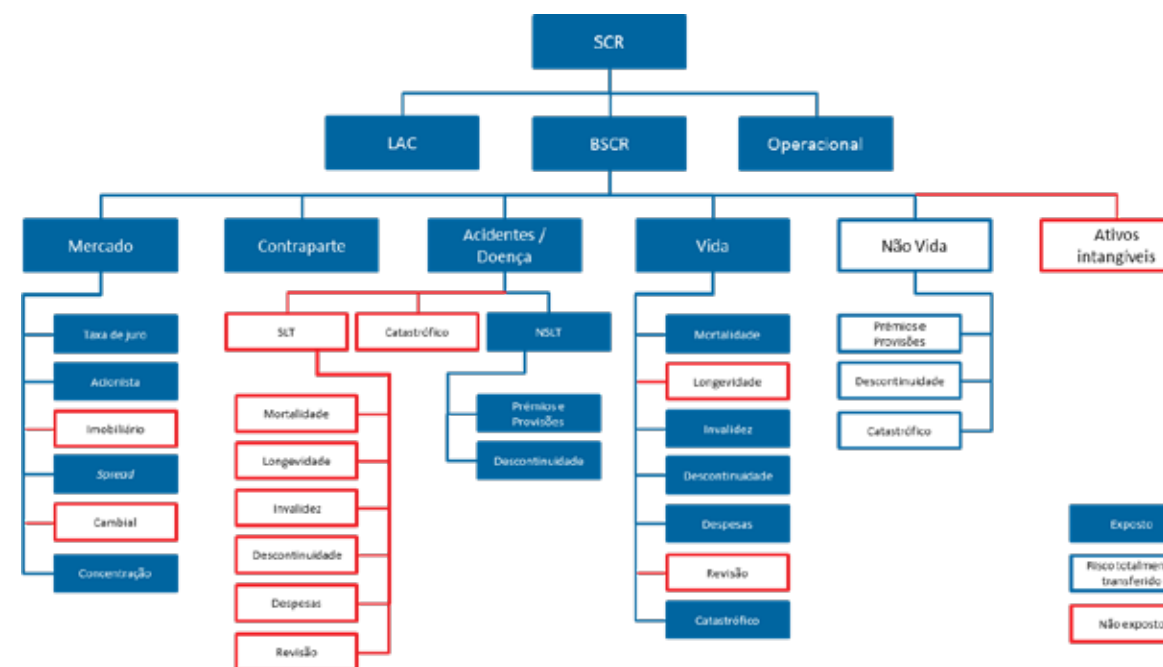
SCR

LAC

BSCR

Operacional

Mercado

Taxa de juro

Acionista

Imobiliário

*Spread*

Cambial

Concentração

Contraparte

Acidentes / Doença

SLT

Mortalidade

Longevidade

Invalidez

Descontinuidade

Despesas

Revisão

Catastrófico

NSLT

Prémios e Provisões

Descontinuidade

Vida

Mortalidade

Longevidade

Invalidez

Descontinuidade

Despesas

Revisão

Catastrófico

Não Vida

Prémios e Provisões

Descontinuidade

Catastrófico

Ativos intangíveis

Exposto

Risco totalmen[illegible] transferido

Não exposto